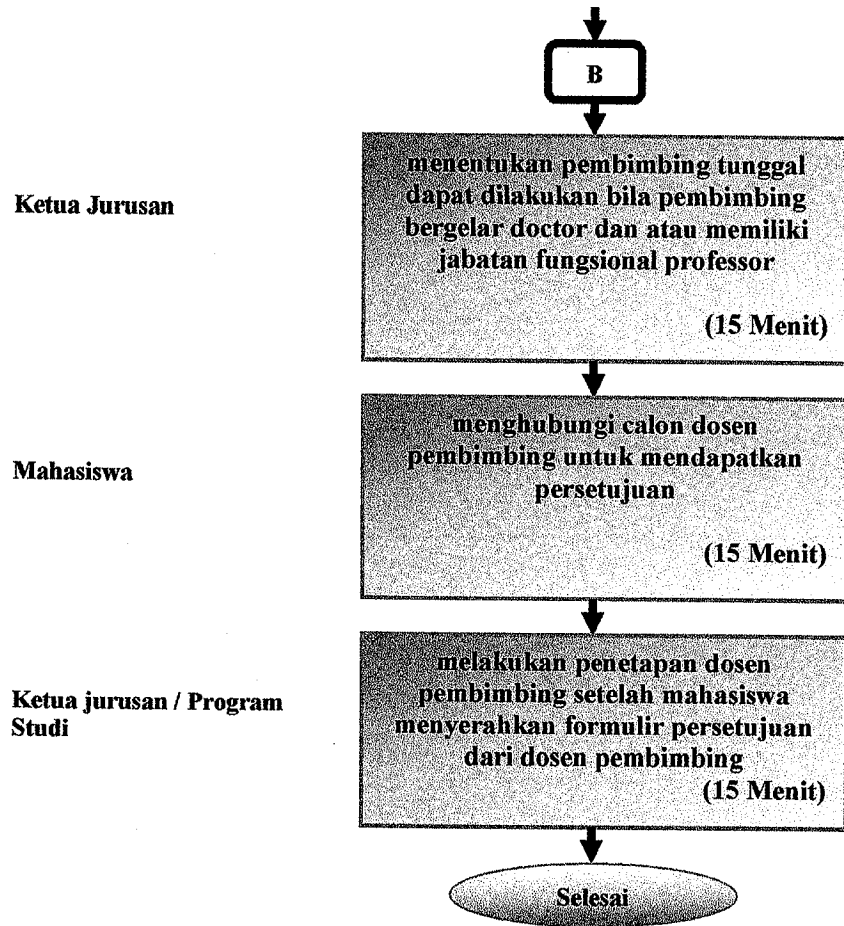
B

Ketua Jurusan

menentukan pembimbing tunggal dapat dilakukan bila pembimbing bergelar doctor dan atau memiliki jabatan fungsional professor

(15 Menit)

Mahasiswa

menghubungi calon dosen pembimbing untuk mendapatkan persetujuan

(15 Menit)

Ketua jurusan / Program Studi

melakukan penetapan dosen pembimbing setelah mahasiswa menyerahkan formulir persetujuan dari dosen pembimbing

(15 Menit)

Selesai